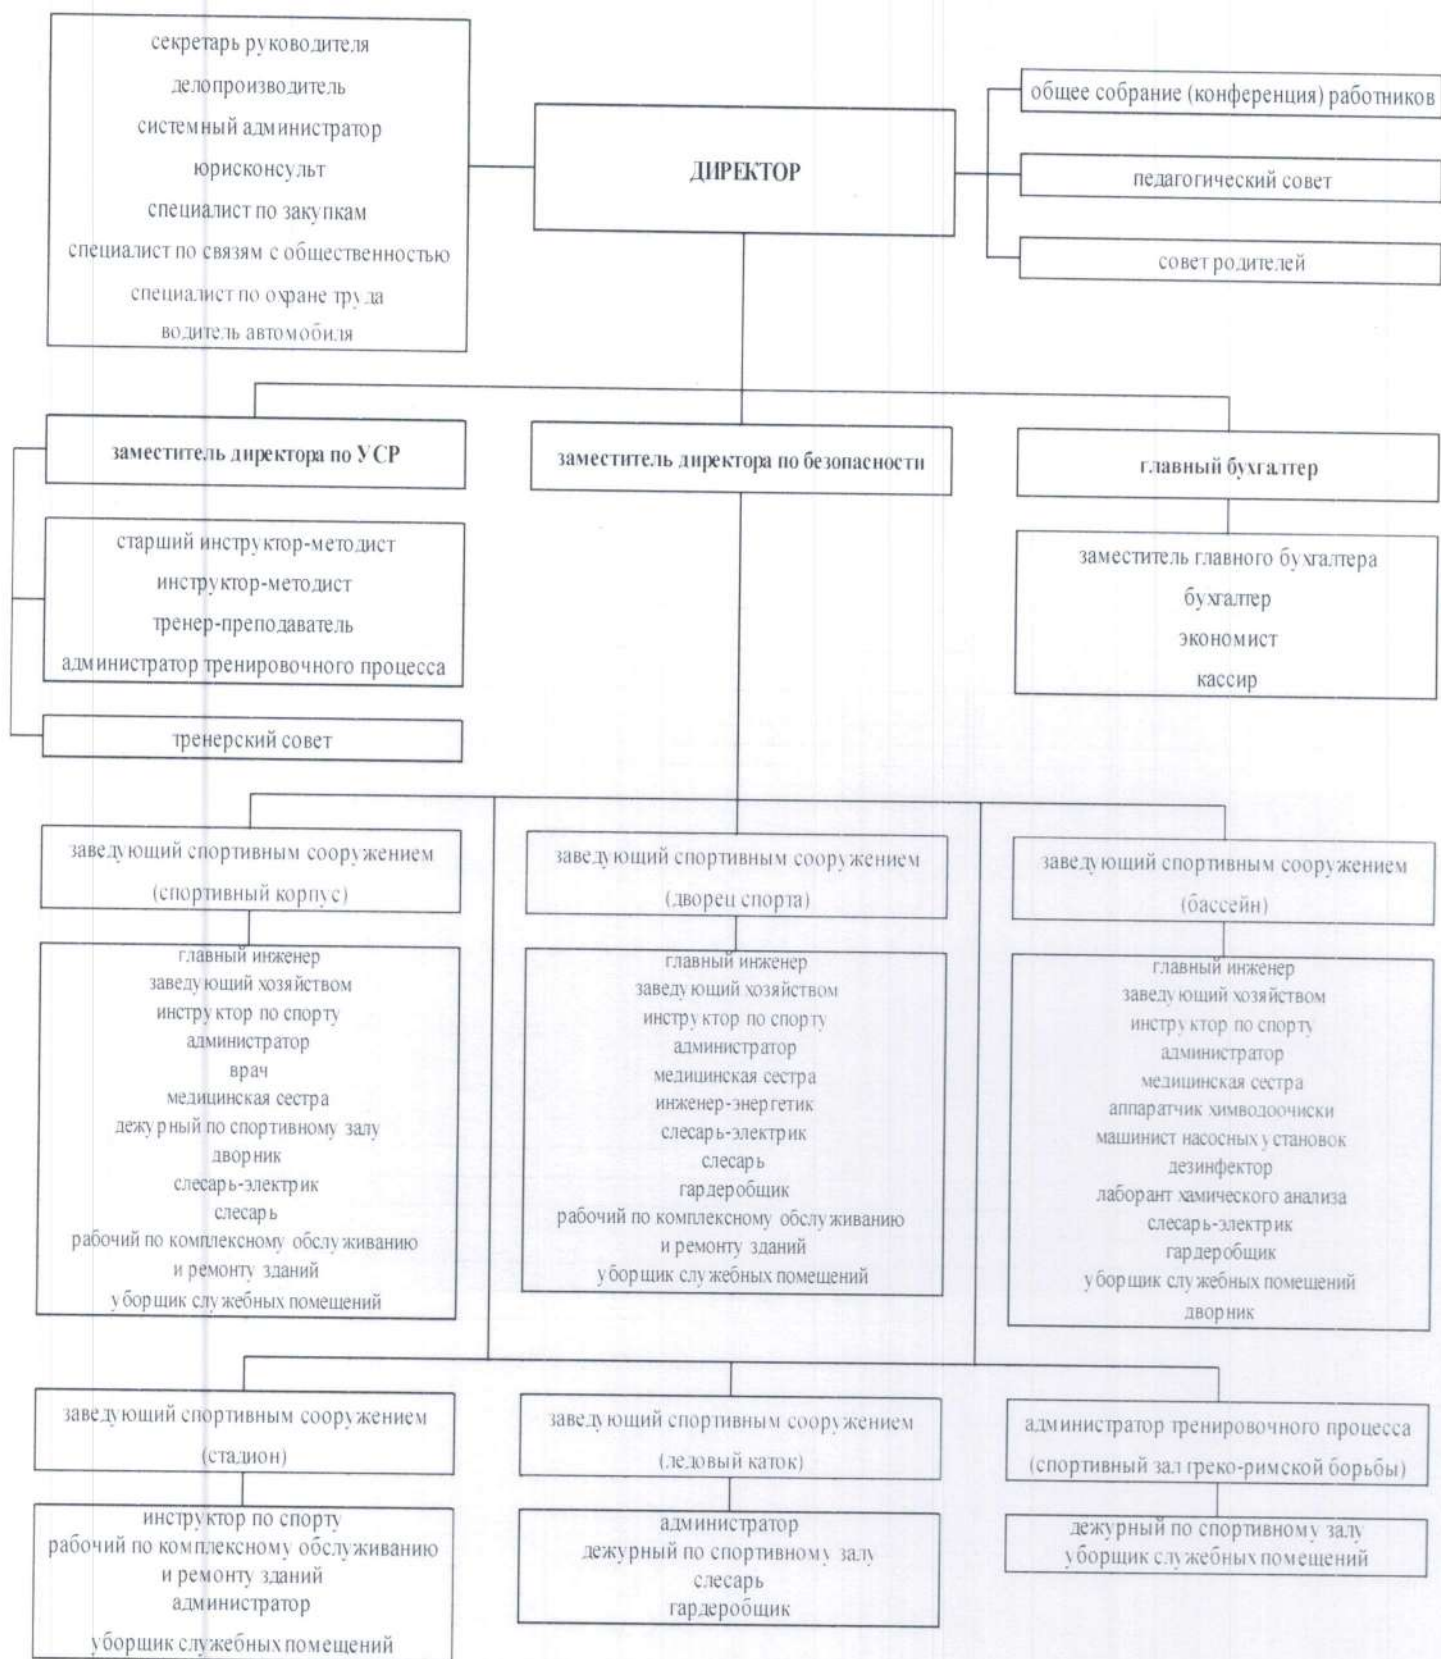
секретарь руководителя
делопроизводитель
системный администратор
юрисконсульт
специалист по закупкам
специалист по связям с общественностью
специалист по охране труда
водитель автомобиля

ДИРЕКТОР

общее собрание (конференция) работников

педагогический совет

совет родителей

заместитель директора по УСР

заместитель директора по безопасности

главный бухгалтер

старший инструктор-методист
инструктор-методист
тренер-преподаватель
администратор тренировочного процесса

тренерский совет

заместитель главного бухгалтера
бухгалтер
экономист
кассир

заведующий спортивным сооружением (спортивный корпус)

главный инженер
заведующий хозяйством
инструктор по спорту
администратор
врач
медицинская сестра
дежурный по спортивному залу
дворник
слесарь-электрик
слесарь
рабочий по комплексному обслуживанию и ремонту зданий
уборщик служебных помещений

заведующий спортивным сооружением (дворец спорта)

главный инженер
заведующий хозяйством
инструктор по спорту
администратор
медицинская сестра
инженер-энергетик
слесарь-электрик
слесарь
гардеробщик
рабочий по комплексному обслуживанию и ремонту зданий
уборщик служебных помещений

заведующий спортивным сооружением (бассейн)

главный инженер
заведующий хозяйством
инструктор по спорту
администратор
медицинская сестра
аппаратчик химводоочиски
машинист насосных установок
дезинфектор
лаборант химического анализа
слесарь-электрик
гардеробщик
уборщик служебных помещений
дворник

заведующий спортивным сооружением (стадион)

инструктор по спорту
рабочий по комплексному обслуживанию и ремонту зданий
администратор
уборщик служебных помещений

заведующий спортивным сооружением (ледовый каток)

администратор
дежурный по спортивному залу
слесарь
гардеробщик

администратор тренировочного процесса (спортивный зал греко-римской борьбы)

дежурный по спортивному залу
уборщик служебных помещений